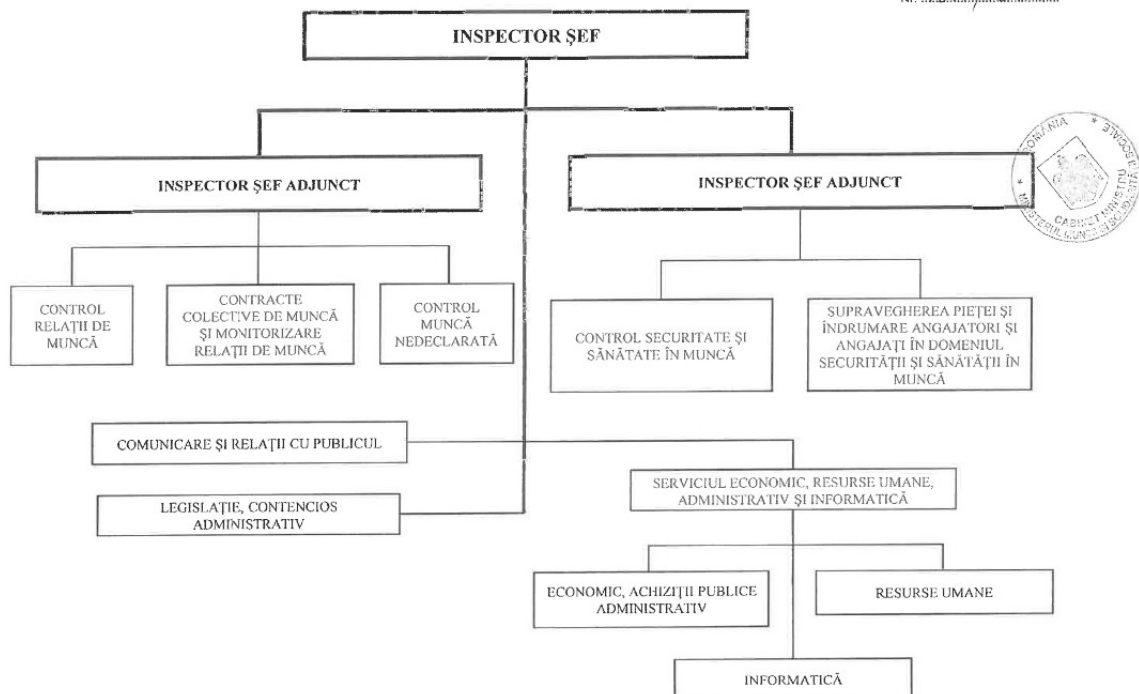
Nr. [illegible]

INSPECTOR ŞEF

INSPECTOR ŞEF ADJUNCT

INSPECTOR ŞEF ADJUNCT

CONTROL RELAŢII DE MUNCĂ

CONTRACTE COLECTIVE DE MUNCĂ ŞI MONITORIZARE RELAŢII DE MUNCĂ

CONTROL MUNCĂ NEDECLARATĂ

CONTROL SECURITATE ŞI SĂNĂTATE ÎN MUNCĂ

SUPRAVEGHEREA PIEŢEI ŞI ÎNDRUMARE ANGAJATORI ŞI ANGAJAŢI ÎN DOMENIUL SECURITĂŢII ŞI SĂNĂTĂŢII ÎN MUNCĂ

COMUNICARE ŞI RELAŢII CU PUBLICUL

LEGISLAŢIE, CONTENCIOS ADMINISTRATIV

SERVICIUL ECONOMIC, RESURSE UMANE, ADMINISTRATIV ŞI INFORMATICĂ

ECONOMIC, ACHIZIŢII PUBLICE ADMINISTRATIV

RESURSE UMANE

INFORMATICĂ

ROMÂNIA
MINISTERUL MUNCII ŞI SOLIDARITĂŢII SOCIALE
CABINET MINISTRU